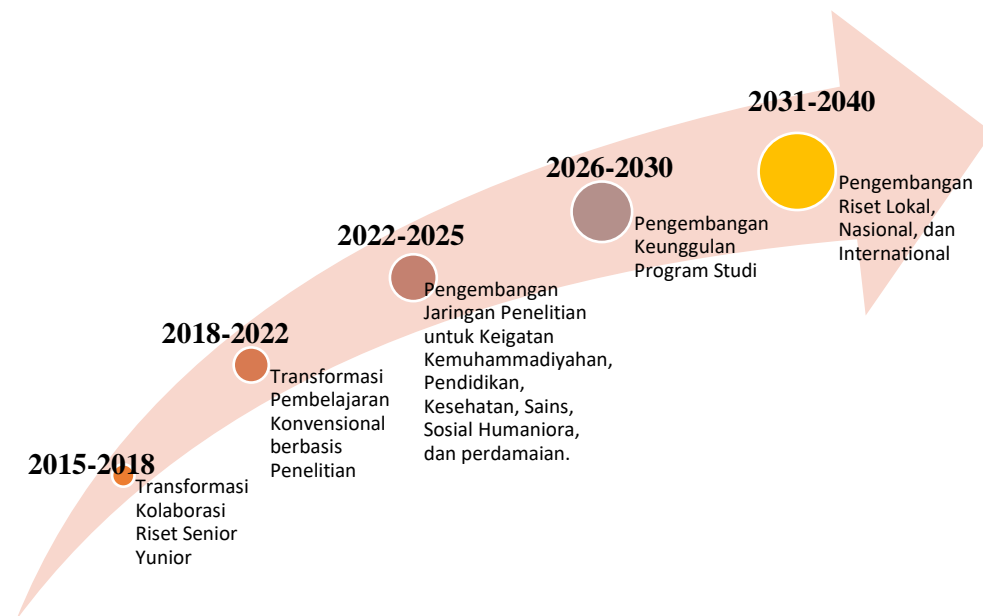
2015-2018
Transformasi Kolaborasi Riset Senior Yunior

2018-2022
Transformasi Pembelajaran Konvensional berbasis Penelitian

2022-2025
Pengembangan Jaringan Penelitian untuk Keigatan Kemuhammadiyahan, Pendidikan, Kesehatan, Sains, Sosial Humaniora, dan perdamaian.

2026-2030
Pengembangan Keunggulan Program Studi

2031-2040
Pengembangan Riset Lokal, Nasional, dan International